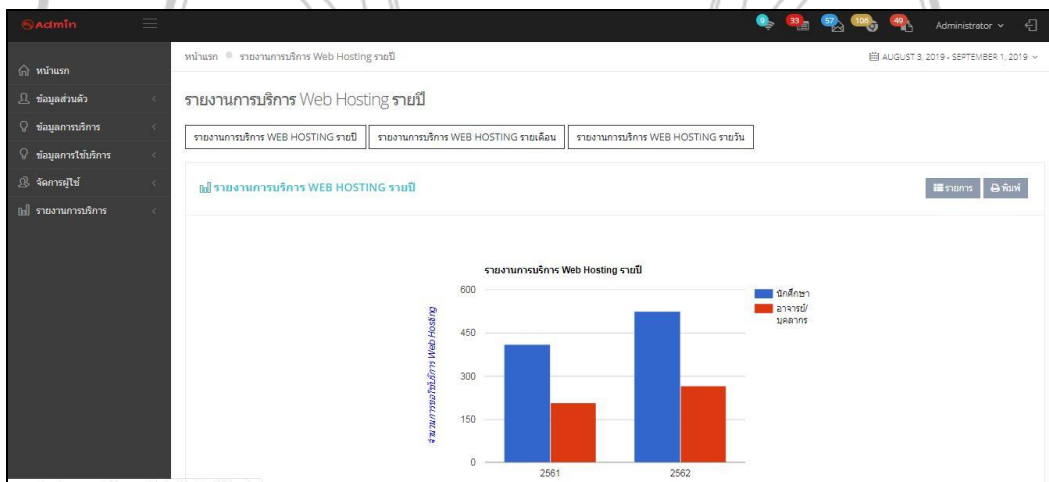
Admin

9 33 57 106 49 Administrator

หน้าแรก ● รายงานการบริการ Web Hosting รายปี

AUGUST 3, 2019 - SEPTEMBER 1, 2019

หน้าแรก
ข้อมูลส่วนตัว
ข้อมูลการบริการ
ข้อมูลการใช้บริการ
จัดการผู้ใช้
รายงานการบริการ

รายงานการบริการ Web Hosting รายปี

รายงานการบริการ WEB HOSTING รายปี
รายงานการบริการ WEB HOSTING รายเดือน
รายงานการบริการ WEB HOSTING รายวัน

รายงานการบริการ WEB HOSTING รายปี

รายการ
พิมพ์

รายงานการบริการ Web Hosting รายปี

| | นักศึกษา | อาจารย์/บุคลากร |
|---|---|---|
| 2561 | | |
| 2562 | | |

600
450
300
150
0

จำนวนการขอใช้บริการ Web Hosting

นักศึกษา
อาจารย์/บุคลากร

2561
2562